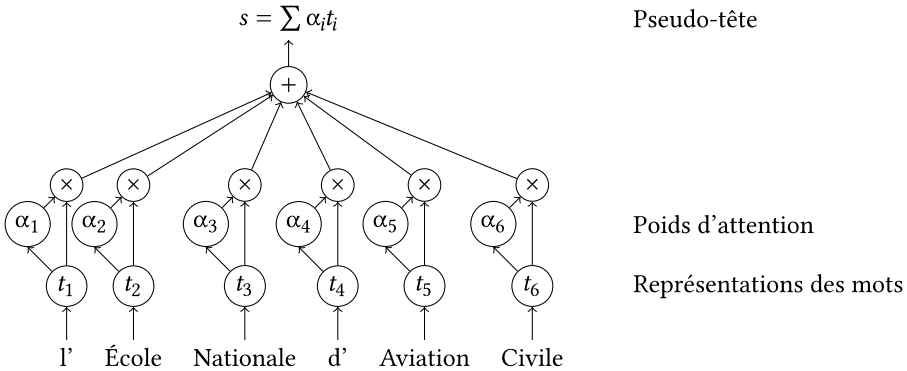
$s = \sum \alpha_i t_i$

Pseudo-tête

$+$

$\times$ $\times$ $\times$ $\times$ $\times$ $\times$

$\alpha_1$ $\alpha_2$ $\alpha_3$ $\alpha_4$ $\alpha_5$ $\alpha_6$

Poids d'attention

$t_1$ $t_2$ $t_3$ $t_4$ $t_5$ $t_6$

Représentations des mots

l' École Nationale d' Aviation Civile